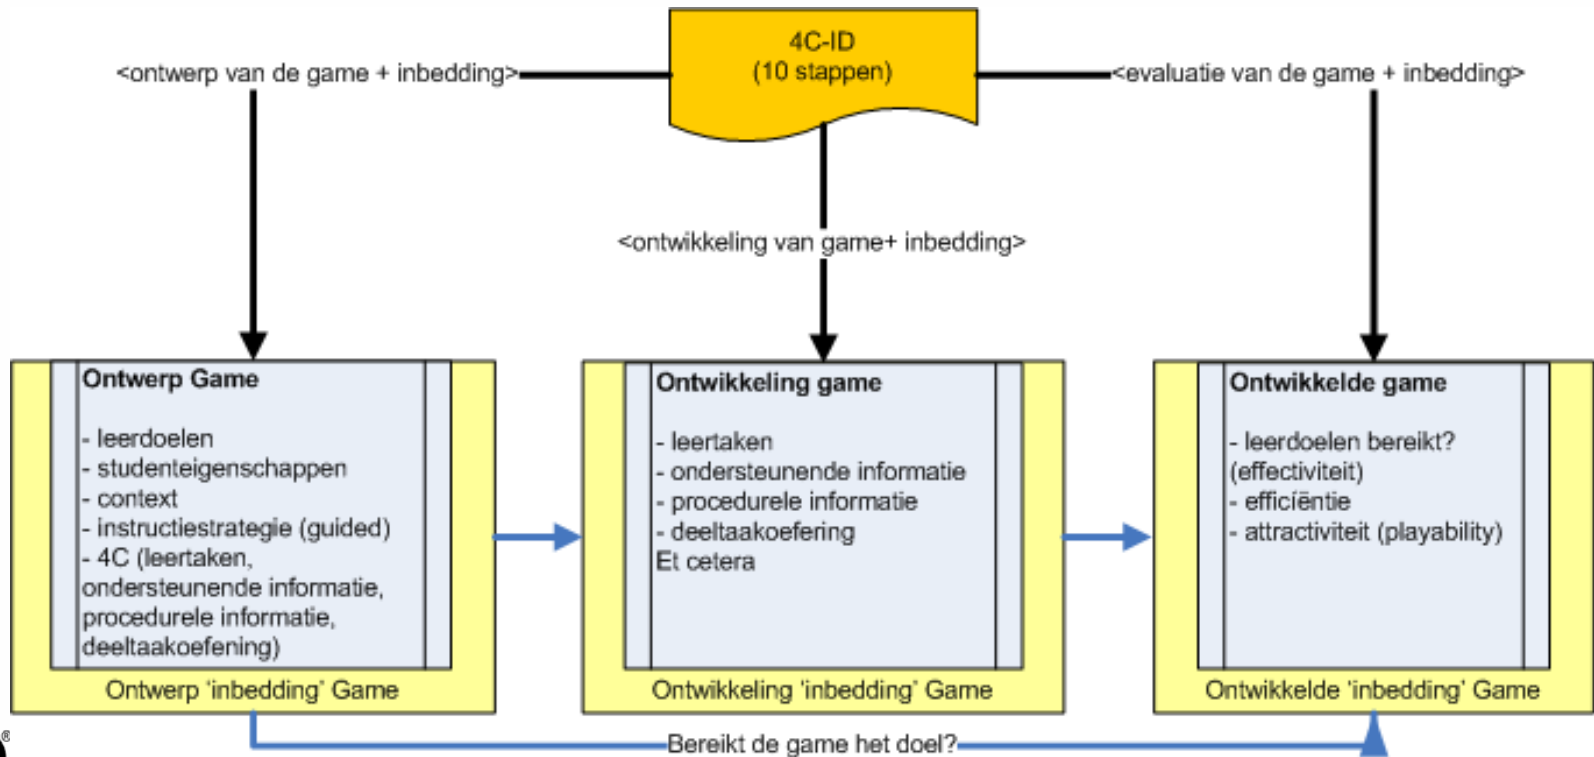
4C-ID
(10 stappen)

<ontwerp van de game + inbedding>

<evaluatie van de game + inbedding>

<ontwikkeling van game+ inbedding>

Ontwerp Game

- leerdoelen
- studenteigenschappen
- context
- instructiestrategie (guided)
- 4C (leertaken, ondersteunende informatie, procedurele informatie, deeltaakoefening)

Ontwerp 'inbedding' Game

Ontwikkeling game

- leertaken
- ondersteunende informatie
- procedurele informatie
- deeltaakoefening
Et cetera

Ontwikkeling 'inbedding' Game

Ontwikkelde game

- leerdoelen bereikt? (effectiviteit)
- efficiëntie
- attractiviteit (playability)

Ontwikkelde 'inbedding' Game

Bereikt de game het doel?